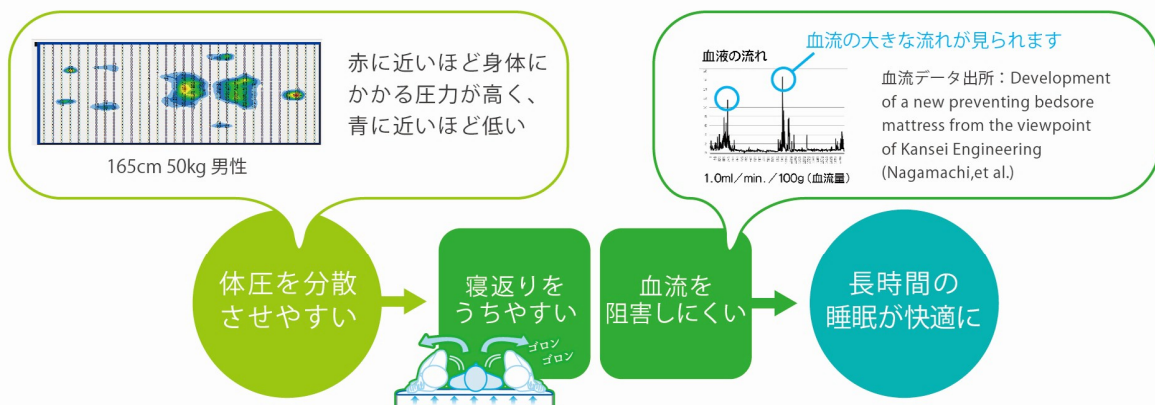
赤に近いほど身体にかかる圧力が高く、青に近いほど低い

165cm 50kg 男性

血流の大きな流れが見られます

血液の流れ

血流データ出所：Development of a new preventing bedsore mattress from the viewpoint of Kansei Engineering (Nagamachi,et al.)

1.0ml／min.／100g（血流量）

体圧を分散させやすい

寝返りをうちやすい

ゴロン ゴロン

血流を阻害しにくい

長時間の睡眠が快適に